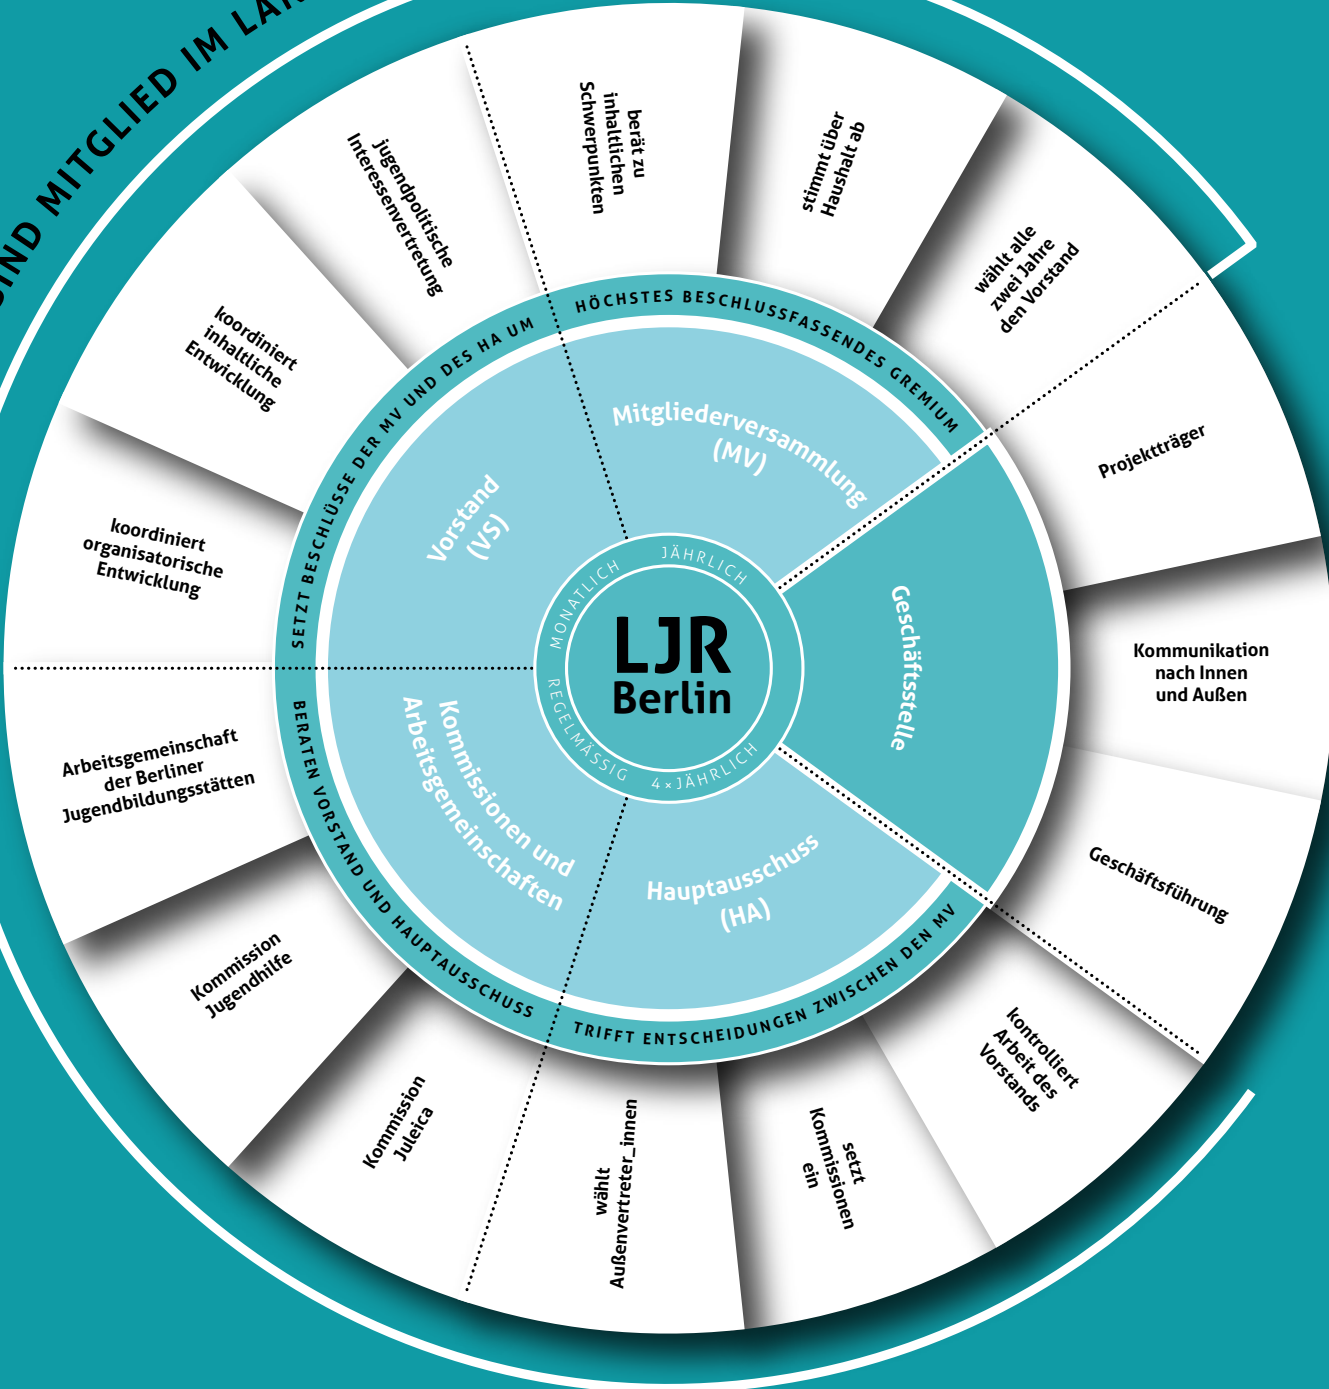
IND MITGLIED IM LA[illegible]

berät zu inhaltlichen Schwerpunkten

stimmt über Haushalt ab

wählt alle zwei Jahre den Vorstand

Projektträger

Kommunikation nach Innen und Außen

Geschäftsführung

kontrolliert Arbeit des Vorstands

setzt Kommissionen ein

wählt Außenvertreter_innen

Kommission Juleica

Kommission Jugendhilfe

Arbeitsgemeinschaft der Berliner Jugendbildungsstätten

koordiniert organisatorische Entwicklung

koordiniert inhaltliche Entwicklung

jugendpolitische Interessenvertretung

HÖCHSTES BESCHLUSSFASSENDES GREMIUM

TRIFFT ENTSCHEIDUNGEN ZWISCHEN DEN MV

BERATEN VORSTAND UND HAUPTAUSSCHUSS

SETZT BESCHLÜSSE DER MV UND DES HA UM

Mitgliederversammlung (MV)

Geschäftsstelle

Hauptausschuss (HA)

Kommissionen und Arbeitsgemeinschaften

Vorstand (VS)

JÄHRLICH

4 × JÄHRLICH

REGELMÄSSIG

MONATLICH

LJR Berlin